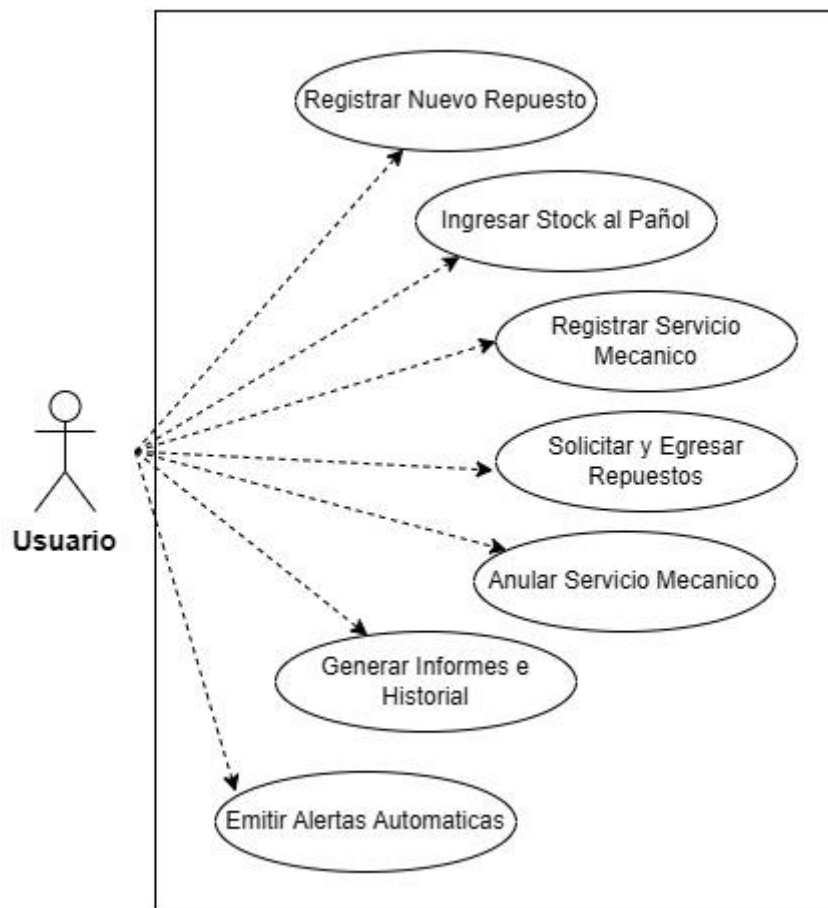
Usuario

Registrar Nuevo Repuesto

Ingresar Stock al Pañol

Registrar Servicio Mecanico

Solicitar y Egresar Repuestos

Anular Servicio Mecanico

Generar Informes e Historial

Emitir Alertas Automaticas